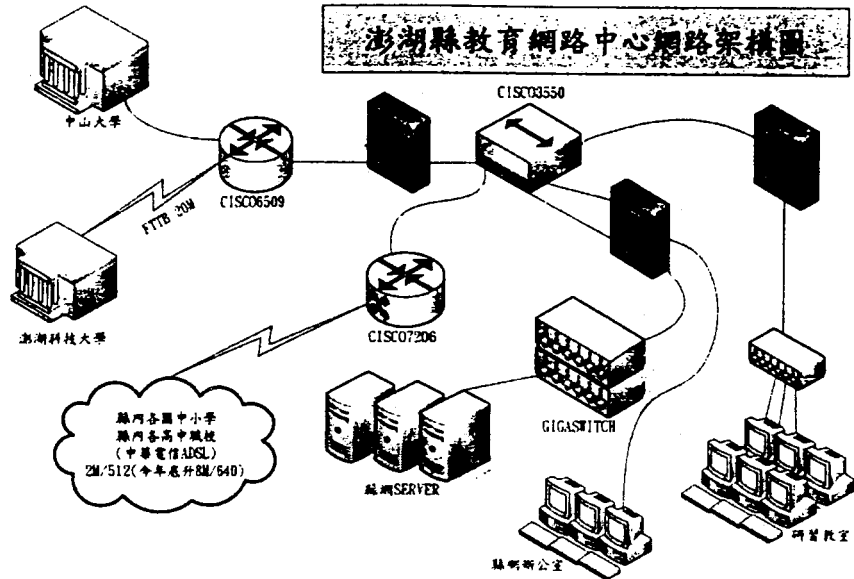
澎湖縣教育網路中心網路架構圖

中山大學

CISCO3550

FTTB 20M

CISCO6509

澎湖科技大學

CISCO7206

縣內各國中小學
縣內各高中職校
(中華電信ADSL)
2M/512(今年底升8M/640)

GIGASWITCH

縣網SERVER

縣網辦公室

研習教室